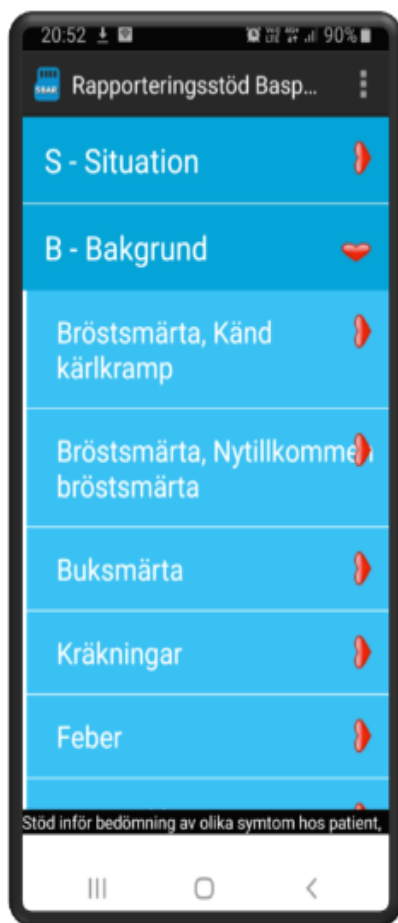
20:52 90%

SBAR

Rapporteringsstöd Basp...

S - Situation

B - Bakgrund

Bröstsmärta, Känd kärlkramp

Bröstsmärta, Nytillkommen bröstsmärta

Buksmärta

Kräkningar

Feber

Stöd inför bedömning av olika symtom hos patient,